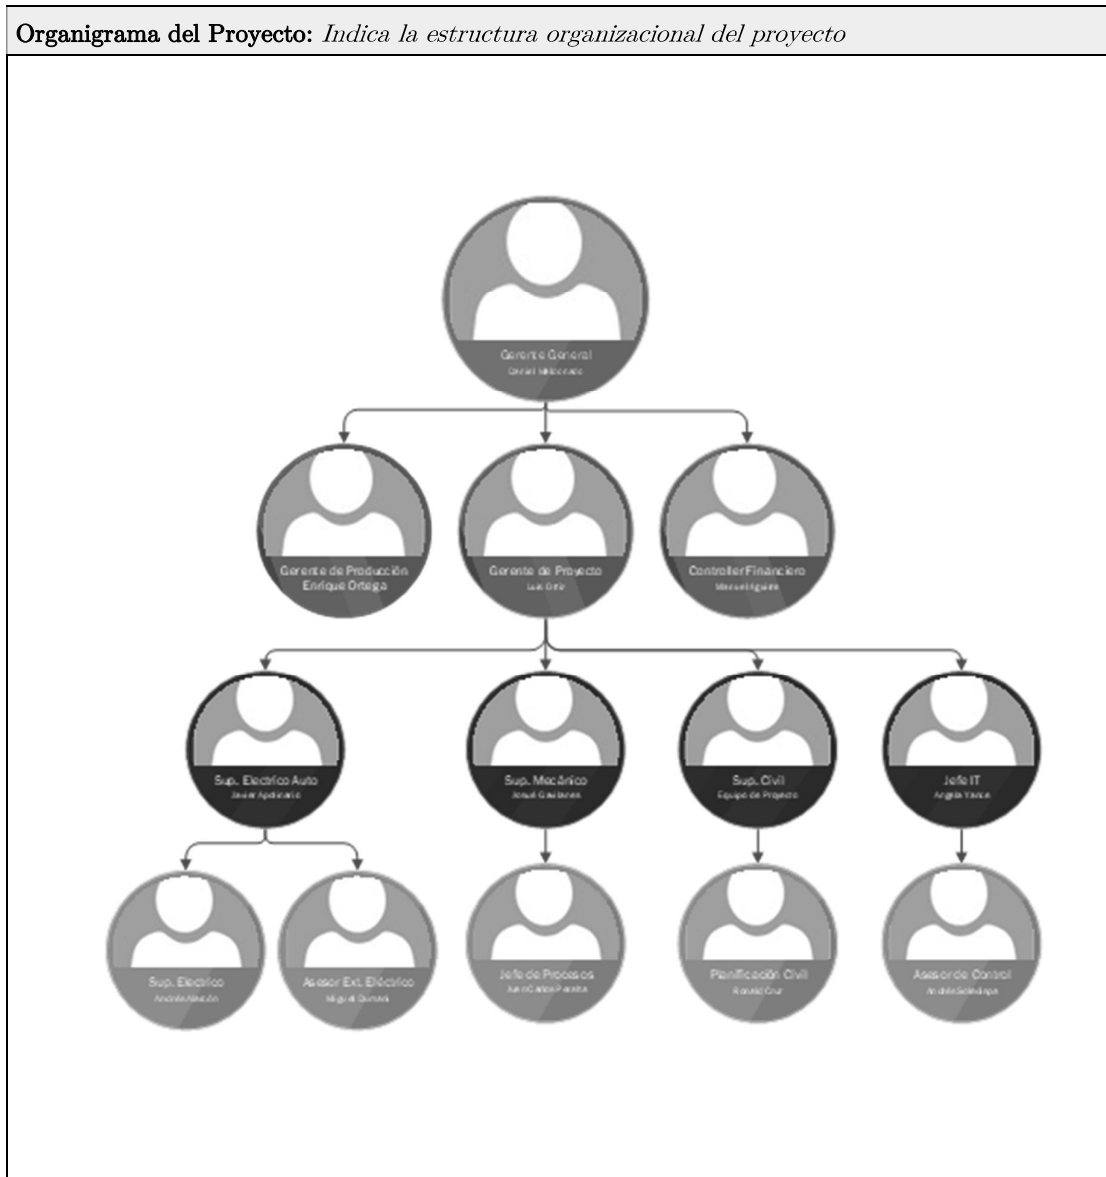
**Organigrama del Proyecto:** *Indica la estructura organizacional del proyecto*

Gerente General
Daniel Maldonado

Gerente de Producción
Enrique Ortega

Gerente de Proyecto
Luis Ortiz

Controller Financiero
Manuel Aguirre

Sup. Electrico Auto
Javier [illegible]

Sup. Mecánico
Josué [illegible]

Sup. Civil
Equipo de Proyecto

Jefe IT
Angela Yance

Sup. Electrico
Andrés Alarcón

Asesor Ext. Eléctrico
Miguel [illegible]

Jefe de Procesos
Juan Carlos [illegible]

Planificación Civil
Ronald Cruz

Asesor de Control
Andrés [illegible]